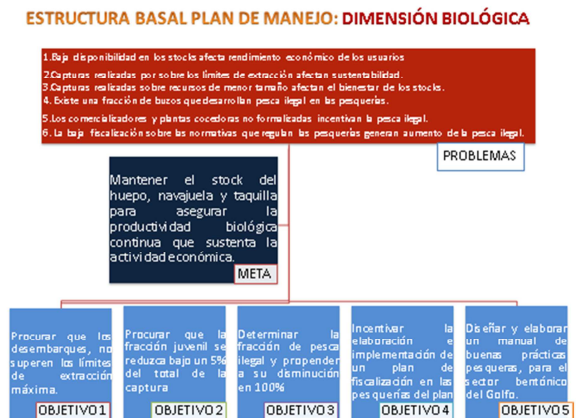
ESTRUCTURA BASAL PLAN DE MANEJO: DIMENSIÓN BIOLÓGICA

1.Baja disponibilidad en los stocks afecta rendimiento económico de los usuarios
2.Capturas realizadas por sobre los límites de extracción afectan sustentabilidad.
3.Capturas realizadas sobre recursos de menor tamaño afectan el bienestar de los stocks.
4. Existe una fracción de buzos que desarrollan pesca ilegal en las pesquerías.
5.Los comercializadores y plantas cocedoras no formalizadas incentivan la pesca ilegal.
6. La baja fiscalización sobre las normativas que regulan las pesquerías generan aumento de la pesca ilegal.

PROBLEMAS

Mantener el stock del huepo, navajuela y taquilla para asegurar la productividad biológica continua que sustenta la actividad económica.

META

Procurar que los desembarques, no superen los límites de extracción máxima.
OBJETIVO1

Procurar que la fracción juvenil se reduzca bajo un 5% del total de la captura
OBJETIVO2

Determinar la fracción de pesca ilegal y propender a su disminución en 100%
OBJETIVO3

Incentivar la elaboración e implementación de un plan de fiscalización en las pesquerías del plan
OBJETIVO4

Diseñar y elaborar un manual de buenas prácticas pesqueras, para el sector bentónico del Golfo.
OBJETIVO5